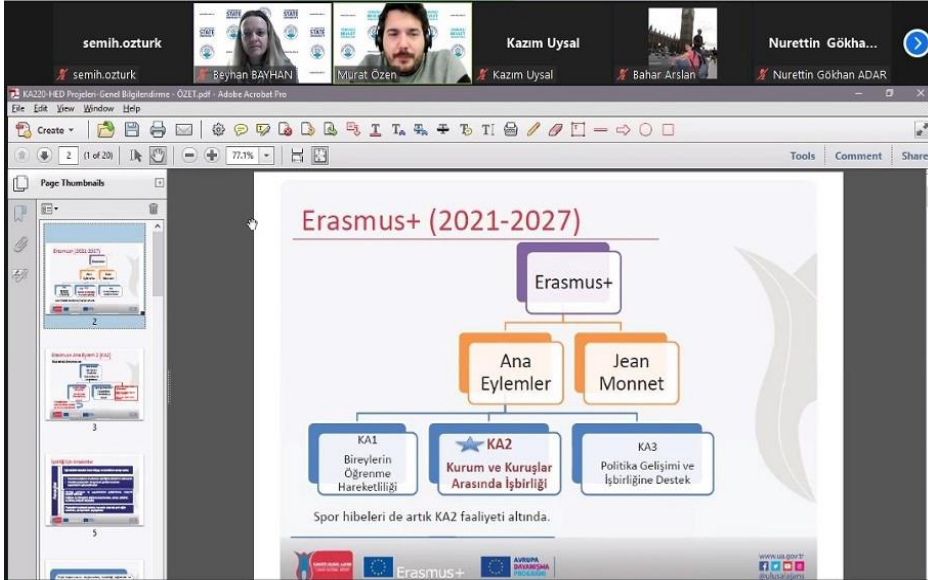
semih.ozturk
semih.ozturk
Beyhan BAYHAN
Murat Özen
Kazım Uysal
Kazım Uysal
Bahar Arslan
Nurettin Gökha...
Nurettin Gökhan ADAR

KA220-HED Projeleri-Genel Bilgilendirme - ÖZET.pdf - Adobe Acrobat Pro
File Edit View Window Help
Create
2 (1 of 20)
77.1%
Tools Comment Share
Page Thumbnails

Erasmus+ (2021-2027)

Erasmus+

Ana Eylemler

Jean Monnet

KA1
Bireylerin Öğrenme Hareketliliği

KA2
Kurum ve Kuruşlar Arasında İşbirliği

KA3
Politika Gelişimi ve İşbirliğine Destek

Spor hibeleri de artık KA2 faaliyeti altında.

Erasmus+
AVRUPA DAYANIŞMA PROGRAMI
www.ua.gov.tr
@ulusalajans

2
3
5